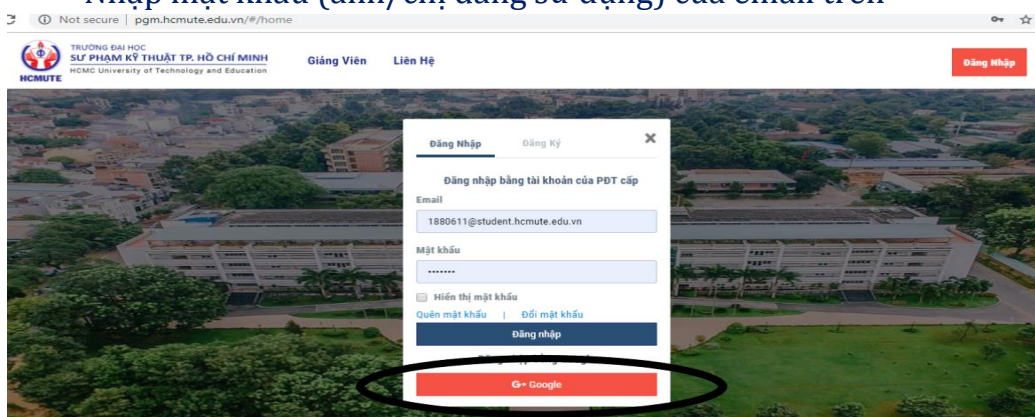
Nhập mật khẩu (anh/chị đang sử dụng) của email trên

Not secure | pgm.hcmute.edu.vn/#/home

TRƯỜNG ĐẠI HỌC
SƯ PHẠM KỸ THUẬT TP. HỒ CHÍ MINH
HCMC University of Technology and Education
HCMUTE

Giảng Viên
Liên Hệ

Đăng Nhập

Đăng Nhập
Đăng Ký
×

Đăng nhập bằng tài khoản của PĐT cấp

Email
1880611@student.hcmute.edu.vn

Mật khẩu
•••••••

Hiển thị mật khẩu
Quên mật khẩu | Đổi mật khẩu

Đăng nhập

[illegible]

G+ Google